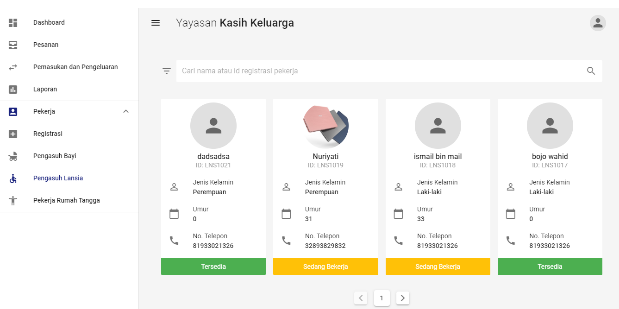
Dashboard
Pesanan
Pemasukan dan Pengeluaran
Laporan
Pekerja
Registrasi
Pengasuh Bayi
Pengasuh Lansia
Pekerja Rumah Tangga

Yayasan Kasih Keluarga

Cari nama atau id registrasi pekerja

dadsadsa
ID: LNS1021
Jenis Kelamin
Perempuan
Umur
0
No. Telepon
81933021326
Tersedia

Nuriyati
ID: LNS1019
Jenis Kelamin
Perempuan
Umur
31
No. Telepon
32893829832
Sedang Bekerja

ismail bin mail
ID: LNS1018
Jenis Kelamin
Laki-laki
Umur
33
No. Telepon
81933021326
Sedang Bekerja

bojo wahid
ID: LNS1017
Jenis Kelamin
Laki-laki
Umur
0
No. Telepon
81933021326
Tersedia

1